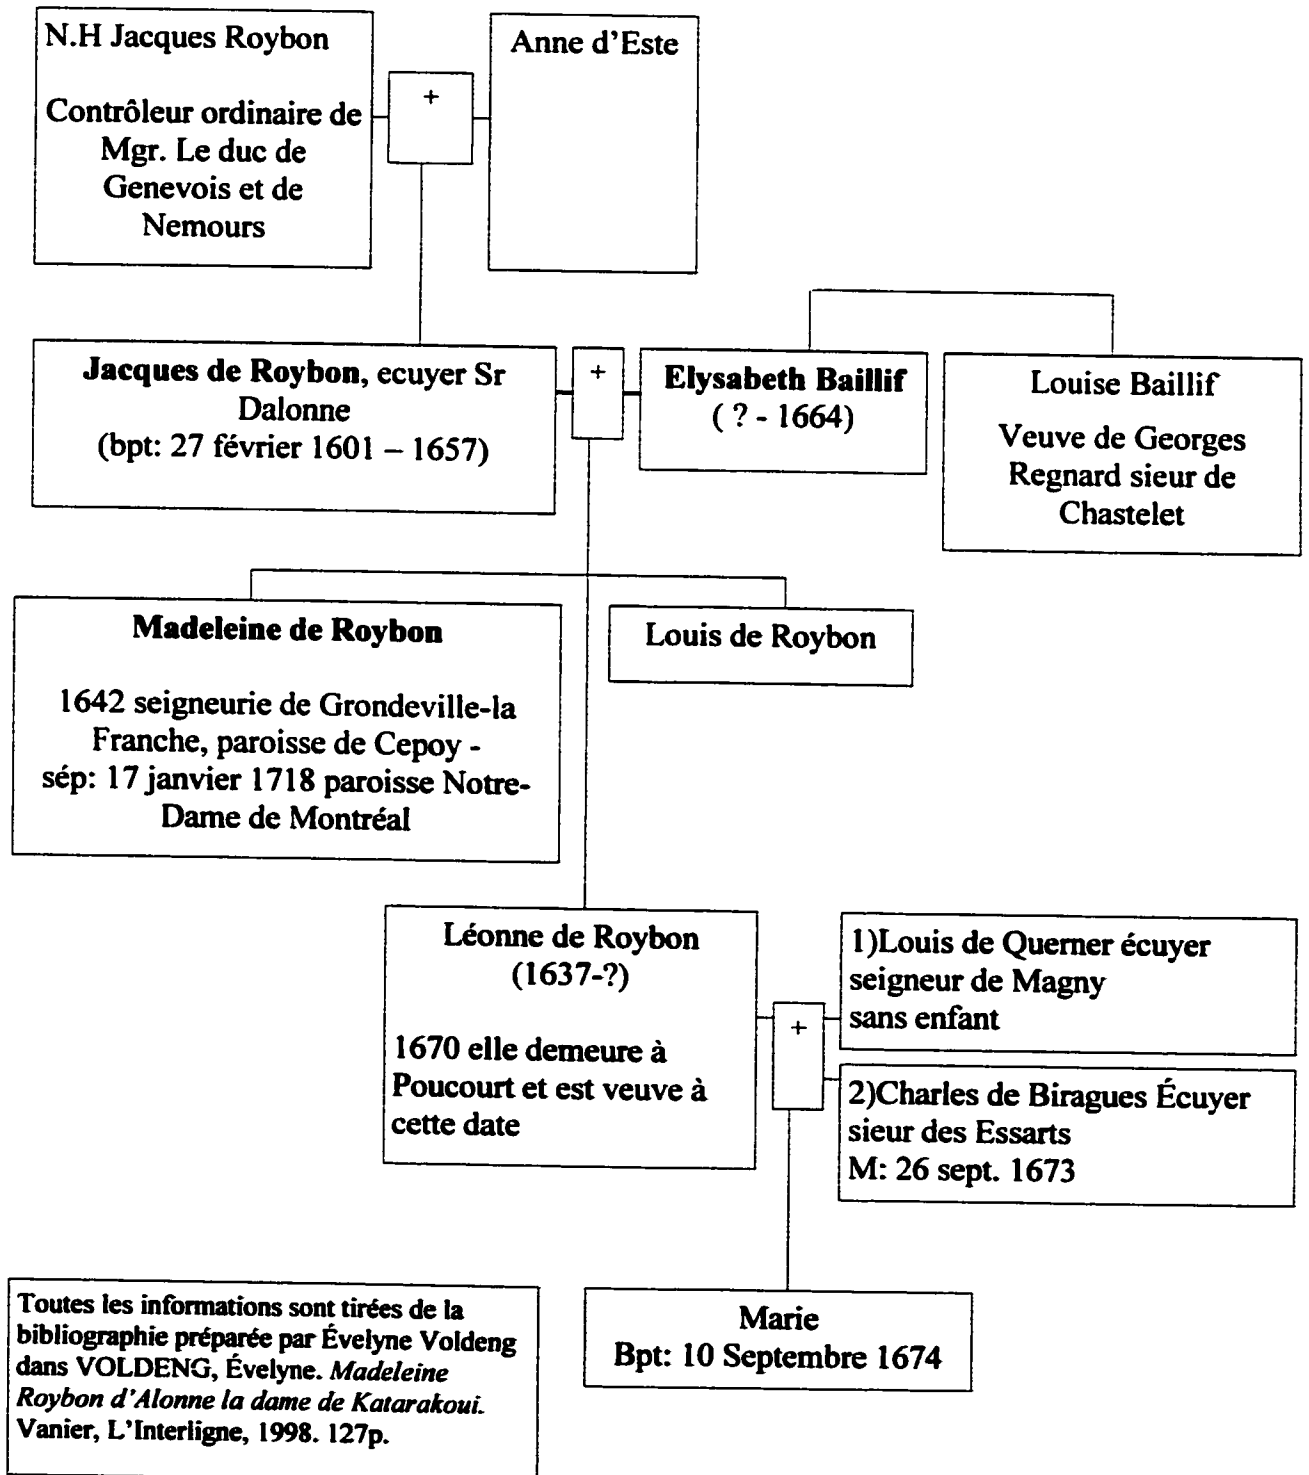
N.H Jacques Roybon

Contrôleur ordinaire de Mgr. Le duc de Genevois et de Nemours

+

Anne d'Este

Jacques de Roybon, ecuyer Sr Dalonne
(bpt: 27 février 1601 – 1657)

+

Elysabeth Baillif
( ? - 1664)

Louise Baillif

Veuve de Georges Regnard sieur de Chastelet

Madeleine de Roybon

1642 seigneurie de Grondeville-la Franche, paroisse de Cepoy - sép: 17 janvier 1718 paroisse Notre-Dame de Montréal

Louis de Roybon

Léonne de Roybon
(1637-?)

1670 elle demeure à Poucourt et est veuve à cette date

+

1)Louis de Querner écuyer seigneur de Magny
sans enfant

2)Charles de Biragues Écuyer sieur des Essarts
M: 26 sept. 1673

Toutes les informations sont tirées de la bibliographie préparée par Évelyne Voldeng dans VOLDENG, Évelyne. *Madeleine Roybon d'Alonne la dame de Katarakoui.* Vanier, L'Interligne, 1998. 127p.

Marie
Bpt: 10 Septembre 1674